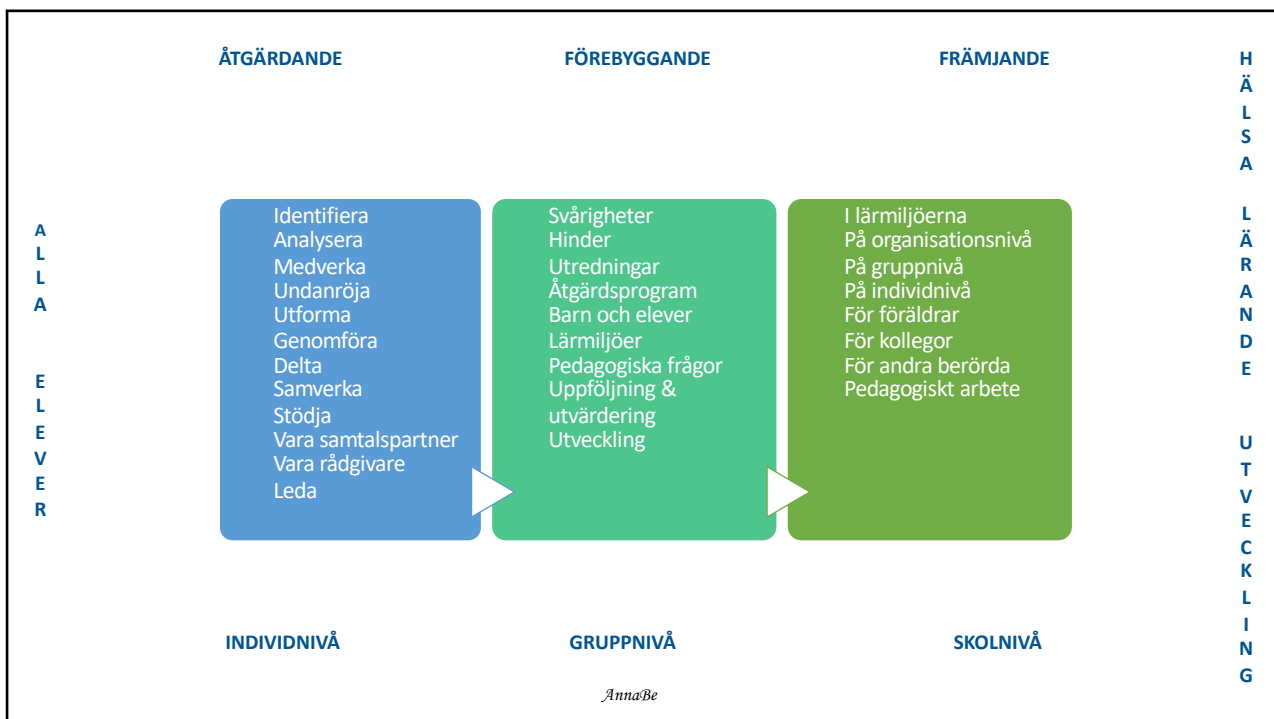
ÅTGÄRDANDE

FÖREBYGGANDE

FRÄMJANDE

HÄLSA

LÄRANDE

UTVECKLING

ALLA

ELEVER

Identifiera
Analysera
Medverka
Undanröja
Utforma
Genomföra
Delta
Samverka
Stödja
Vara samtalspartner
Vara rådgivare
Leda

Svårigheter
Hinder
Utredningar
Åtgärdsprogram
Barn och elever
Lärmiljöer
Pedagogiska frågor
Uppföljning & utvärdering
Utveckling

I lärmiljöerna
På organisationsnivå
På gruppnivå
På individnivå
För föräldrar
För kollegor
För andra berörda
Pedagogiskt arbete

INDIVIDNIVÅ

GRUPPNIVÅ

SKOLNIVÅ

AnnaBe